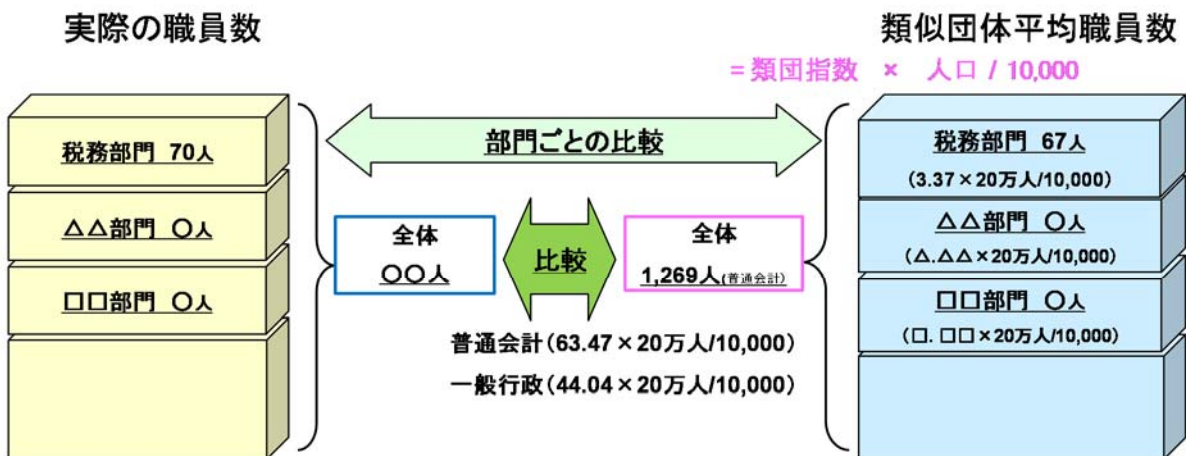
実際の職員数

類似団体平均職員数
＝類団指数　×　人口 / 10,000

部門ごとの比較

税務部門 70人

△△部門 ○人

□□部門 ○人

全体
○○人

比較

全体
1,269人(普通会計)

普通会計（63.47×20万人/10,000）
一般行政（44.04×20万人/10,000）

税務部門 67人
(3.37×20万人/10,000)

△△部門 ○人
(△.△△×20万人/10,000)

□□部門 ○人
(□.□□×20万人/10,000)